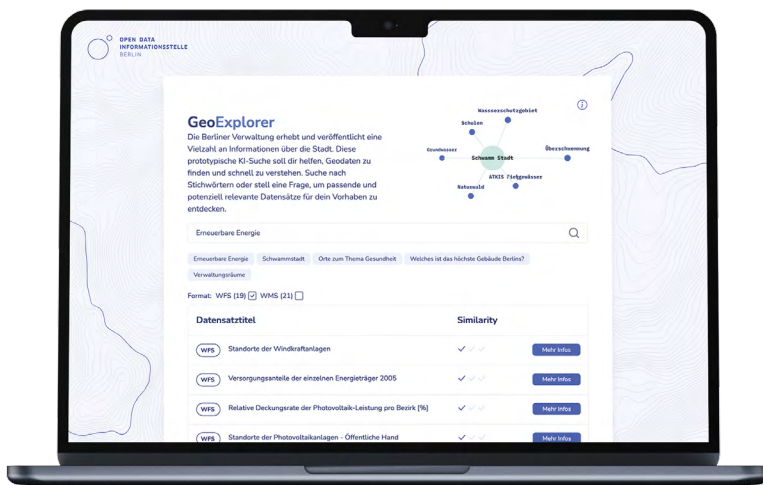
OPEN DATA
INFORMATIONSSTELLE
BERLIN

GeoExplorer

Die Berliner Verwaltung erhebt und veröffentlicht eine Vielzahl an Informationen über die Stadt. Diese prototypische KI-Suche soll dir helfen, Geodaten zu finden und schnell zu verstehen. Suche nach Stichwörtern oder stell eine Frage, um passende und potenziell relevante Datensätze für dein Vorhaben zu entdecken.

Wasserschutzgebiet
Schulen
Grundwasser
Schwamm Stadt
Überschwemmung
ATKIS Fließgewässer
Naturwald

Erneuerbare Energie

Erneuerbare Energie
Schwammstadt
Orte zum Thema Gesundheit
Welches ist das höchste Gebäude Berlins?
Verwaltungsräume

Format: WFS (19) WMS (21)

| Datensatztitel | Similarity | |
|---|---|---|
| WFS Standorte der Windkraftanlagen | | Mehr Infos |
| WFS Versorgungsanteile der einzelnen Energieträger 2005 | | Mehr Infos |
| WFS Relative Deckungsrate der Photovoltaik-Leistung pro Bezirk [%] | | Mehr Infos |
| WFS Standorte der Photovoltaikanlagen - Öffentliche Hand | | Mehr Infos |